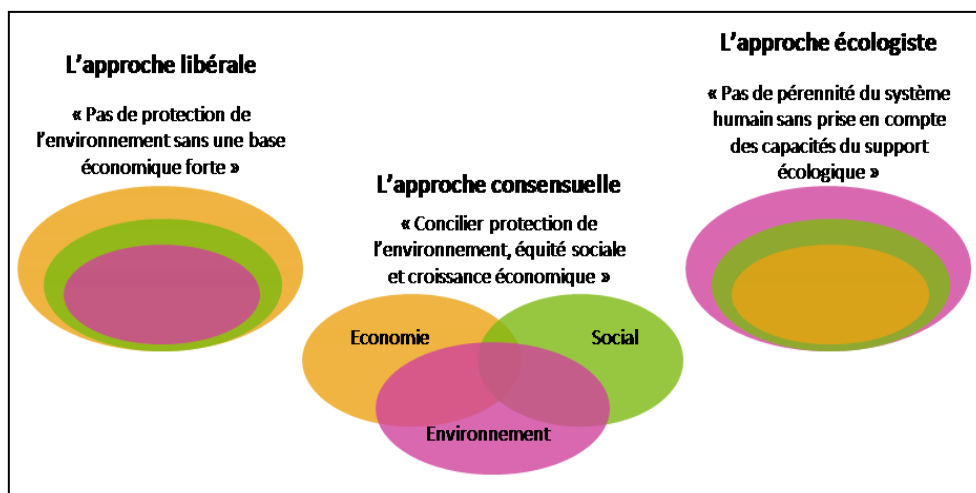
L’approche libérale

« Pas de protection de l’environnement sans une base économique forte »

L’approche consensuelle

« Concilier protection de l’environnement, équité sociale et croissance économique »

Economie

Social

Environnement

L’approche écologiste

« Pas de pérennité du système humain sans prise en compte des capacités du support écologique »